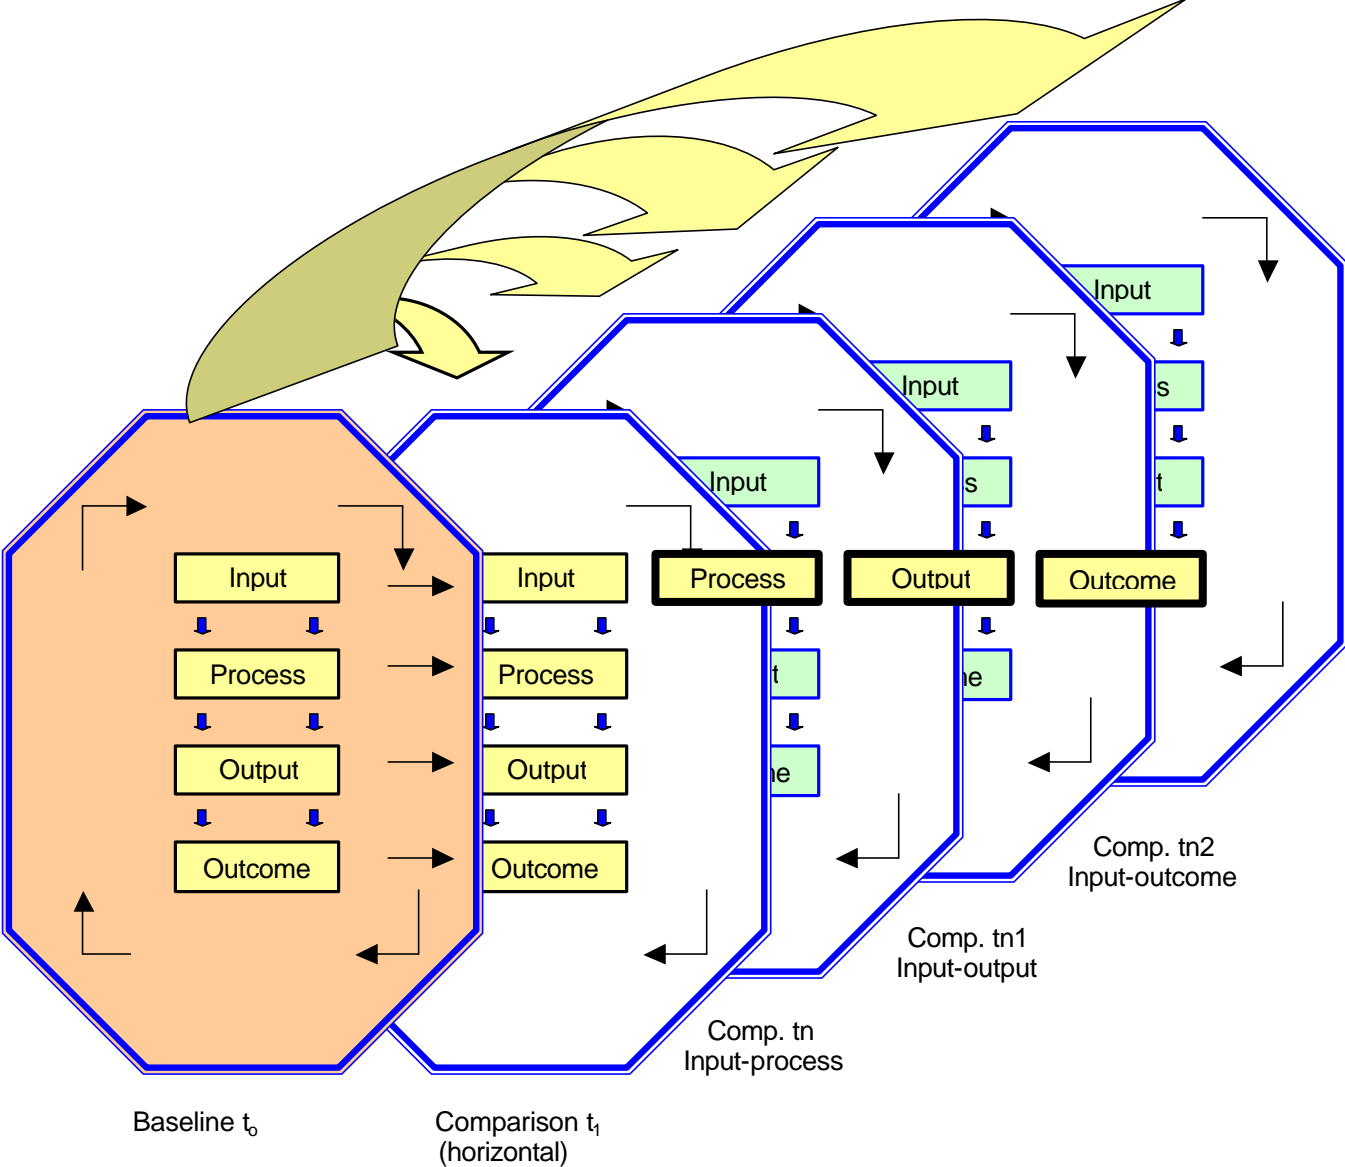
Input
s
t
Outcome

Input
s
Output
ne

Input
Process
t
ne

Input
Process
Output
Outcome

Input
Process
Output
Outcome

Comp. tn2
Input-outcome

Comp. tn1
Input-output

Comp. tn
Input-process

Baseline $t_o$

Comparison $t_1$
(horizontal)